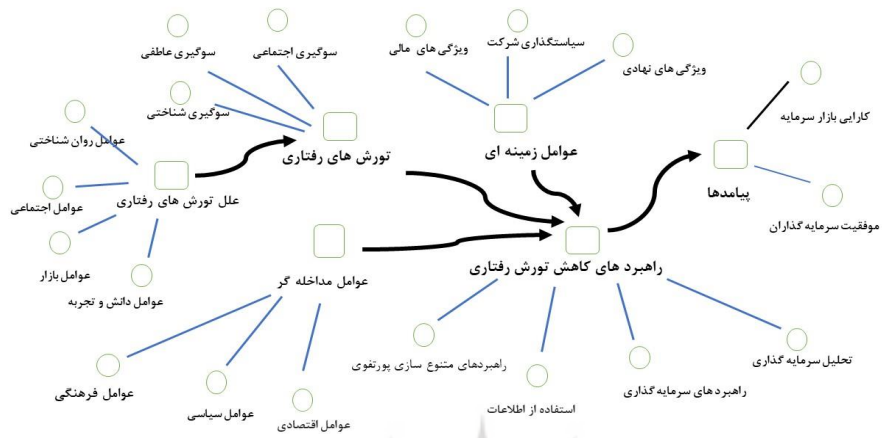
سوگیری عاطفی
سوگیری اجتماعی
سوگیری شناختی
عوامل روان شناختی
عوامل اجتماعی
عوامل بازار
عوامل دانش و تجربه
علل تورش های رفتاری
تورش های رفتاری
ویژگی های مالی
سیاستگذاری شرکت
ویژگی های نهادی
عوامل زمینه ای
کارایی بازار سرمایه
پیامدها
موفقیت سرمایه گذاران
عوامل مداخله گر
راهبرد های کاهش تورش رفتاری
عوامل فرهنگی
عوامل سیاسی
عوامل اقتصادی
راهبردهای متنوع سازی پورتفوی
استفاده از اطلاعات
راهبرد های سرمایه گذاری
تحلیل سرمایه گذاری